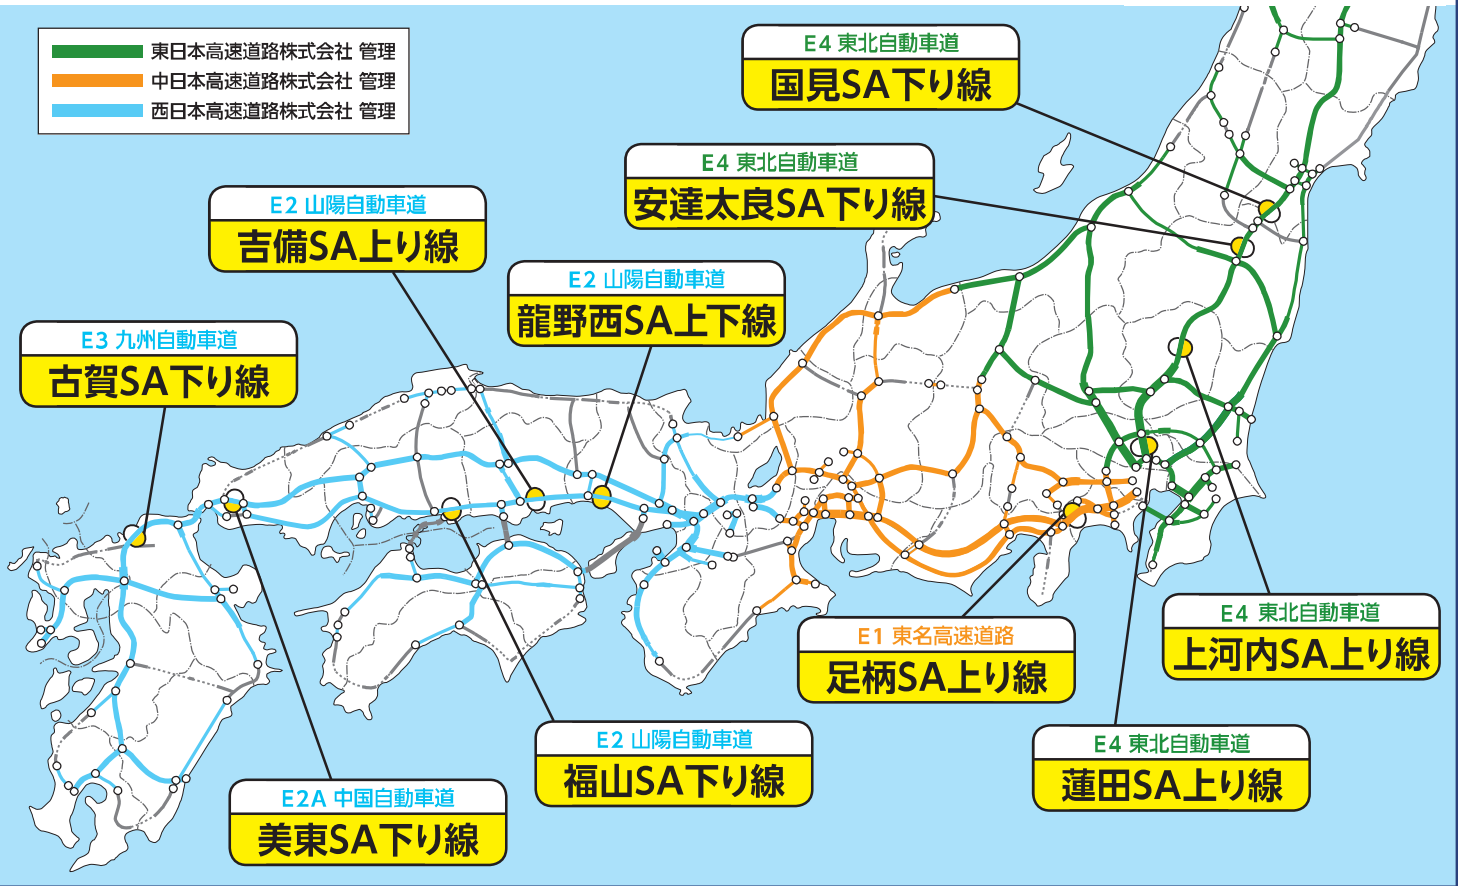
東日本高速道路株式会社 管理
中日本高速道路株式会社 管理
西日本高速道路株式会社 管理

E4 東北自動車道
国見SA下り線

E4 東北自動車道
安達太良SA下り線

E2 山陽自動車道
吉備SA上り線

E2 山陽自動車道
龍野西SA上下線

E3 九州自動車道
古賀SA下り線

E4 東北自動車道
上河内SA上り線

E1 東名高速道路
足柄SA上り線

E4 東北自動車道
蓮田SA上り線

E2 山陽自動車道
福山SA下り線

E2A 中国自動車道
美東SA下り線